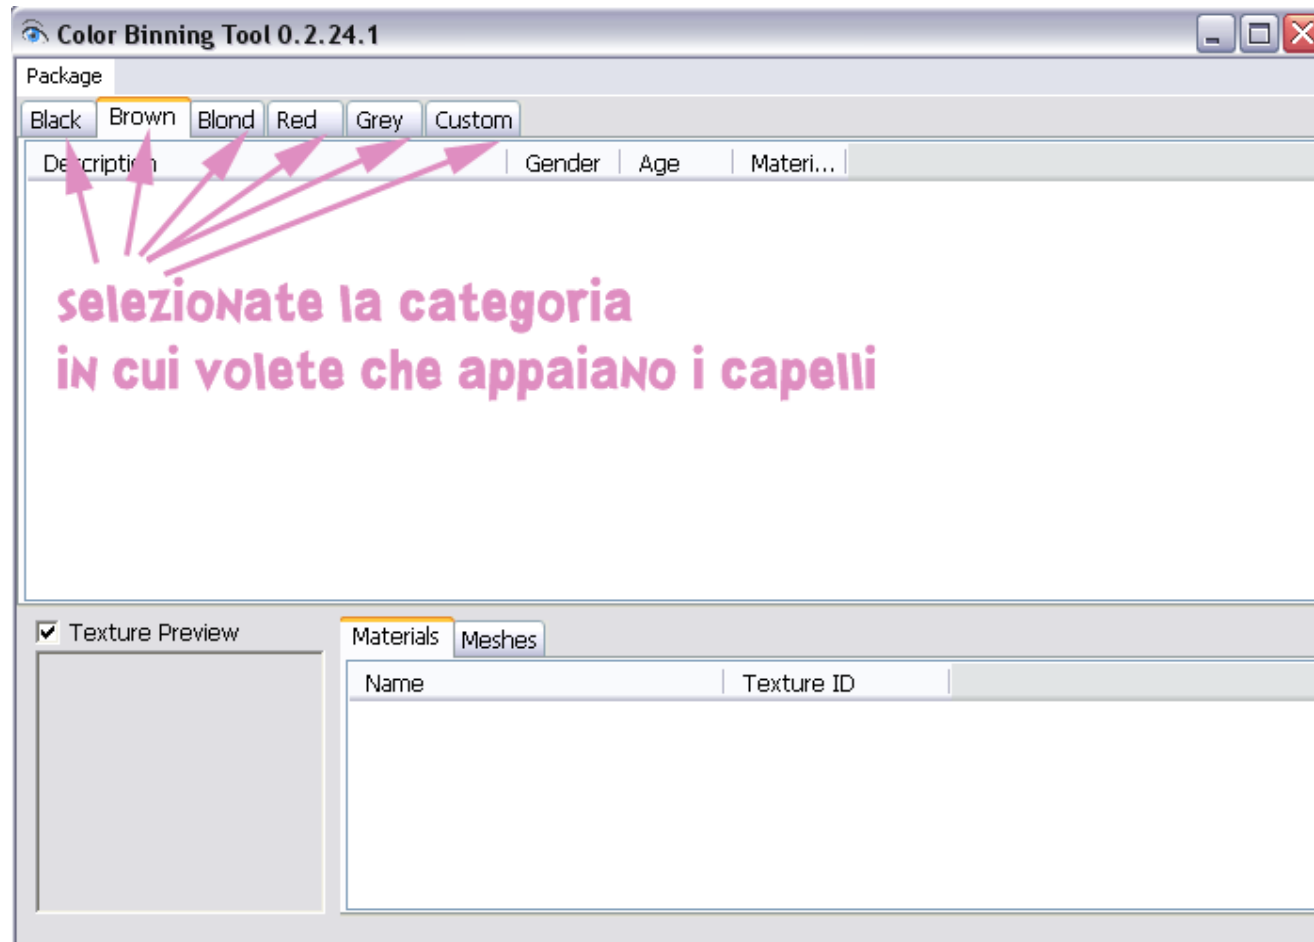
Color Binning Tool 0.2.24.1

Package

Black | Brown | Blond | Red | Grey | Custom

Description | Gender | Age | Materi...

selezionate la categoria
in cui volete che appaiano i capelli

Texture Preview

Materials | Meshes

Name | Texture ID